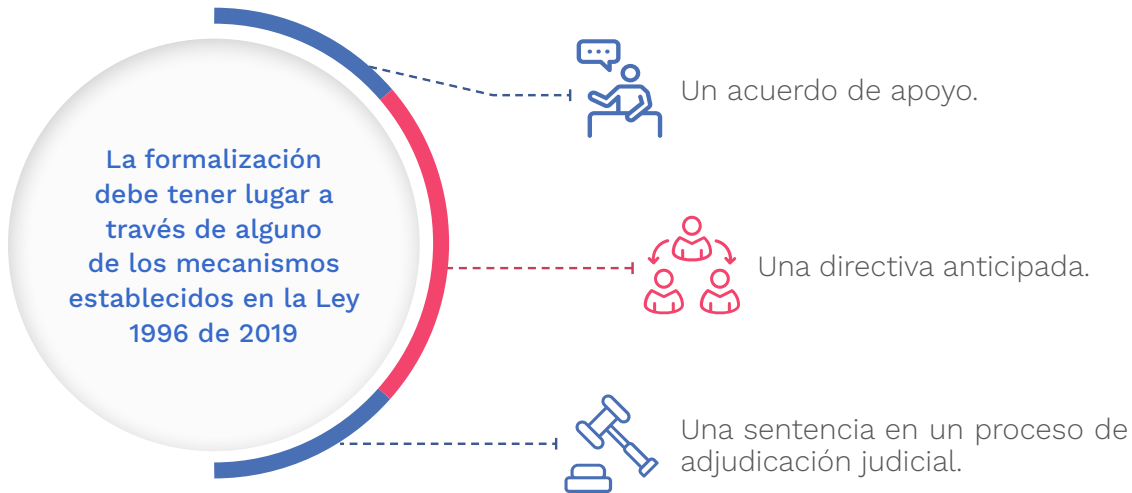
La formalización debe tener lugar a través de alguno de los mecanismos establecidos en la Ley 1996 de 2019

Un acuerdo de apoyo.

Una directiva anticipada.

Una sentencia en un proceso de adjudicación judicial.